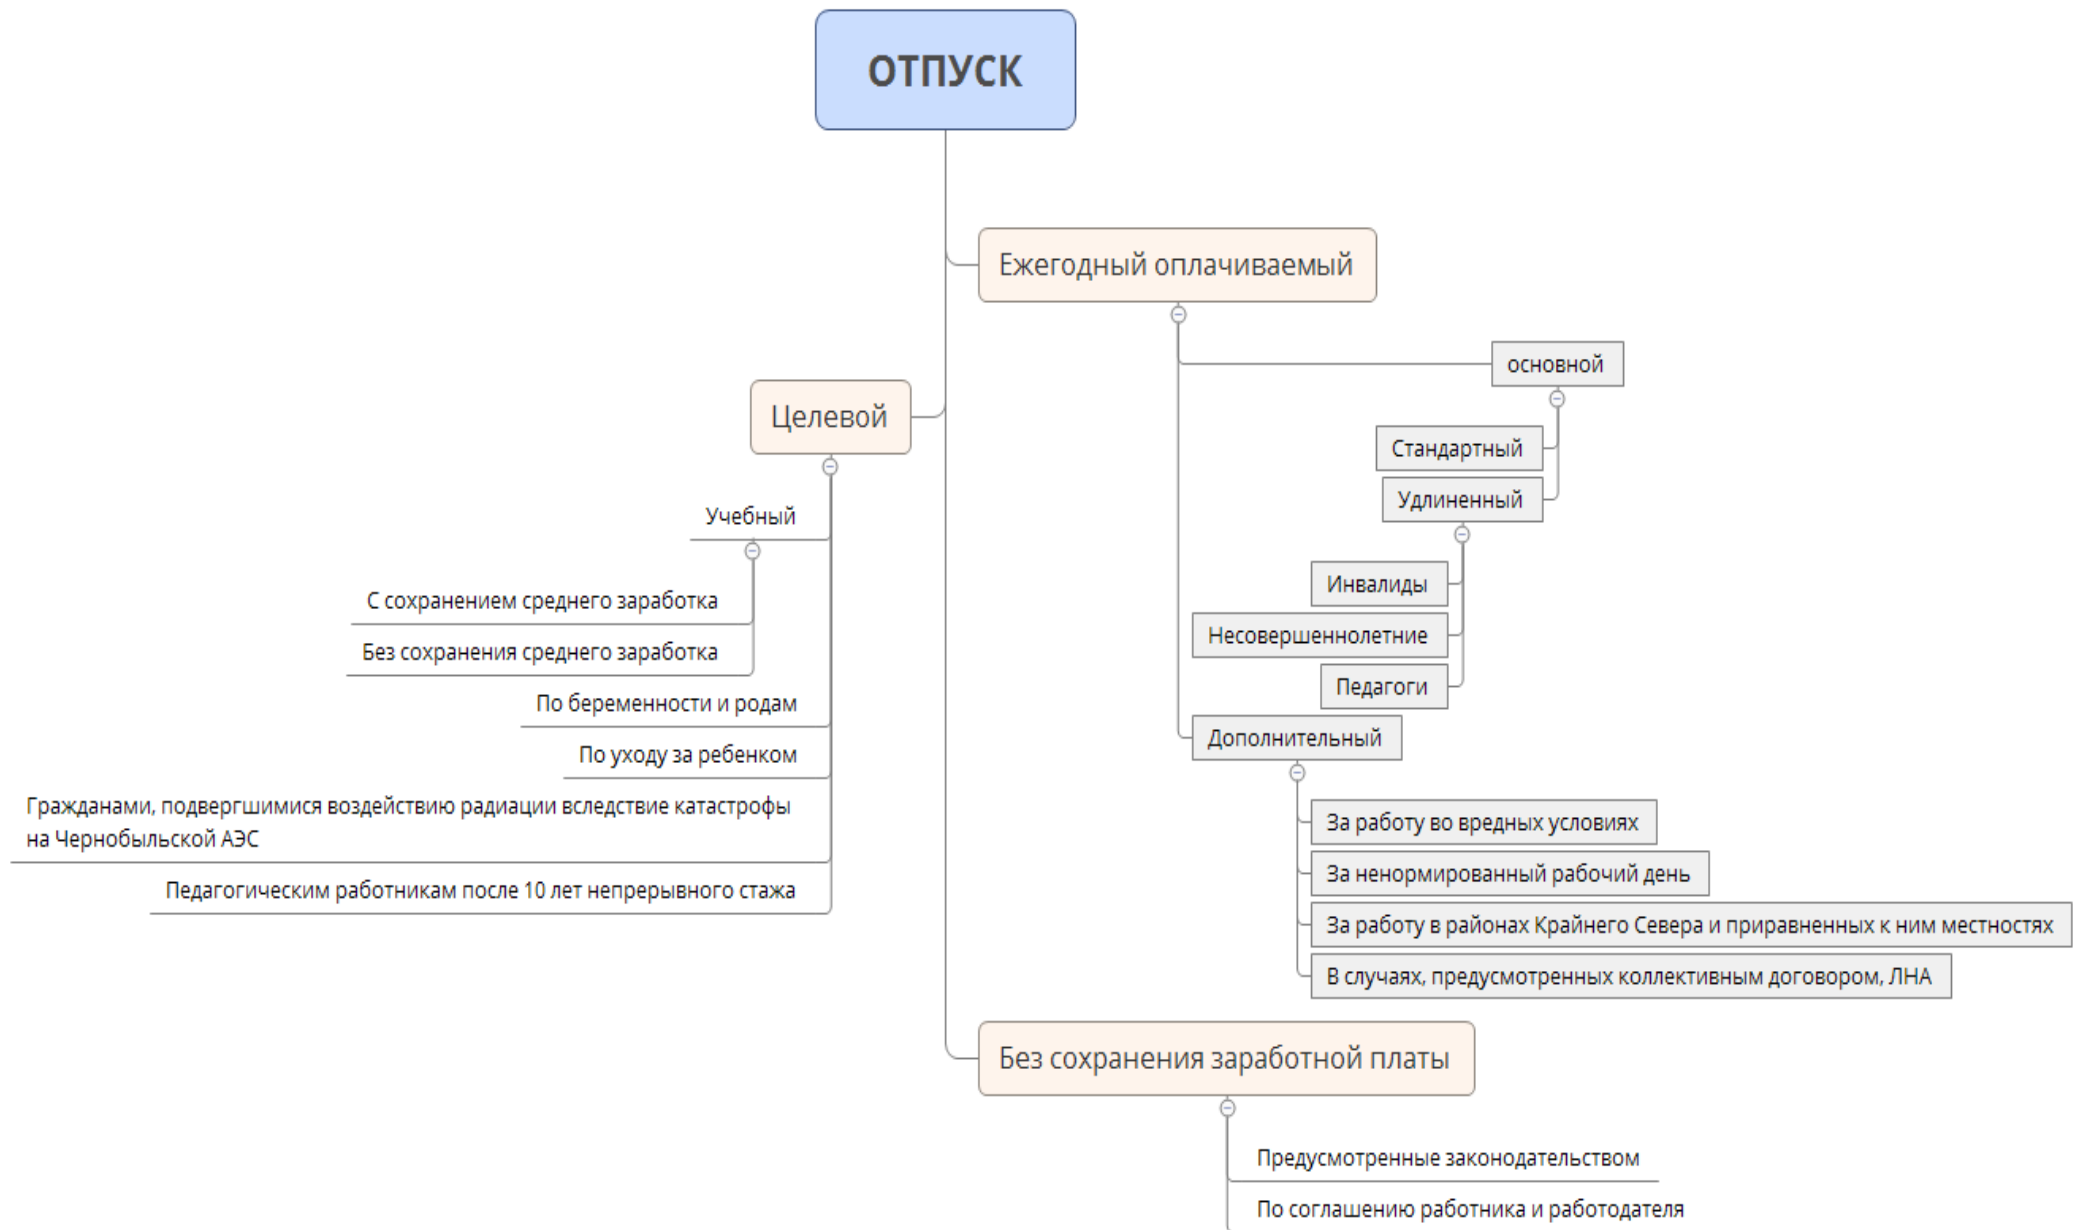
ОТПУСК

Ежегодный оплачиваемый

основной

Стандартный

Удлиненный

Инвалиды

Несовершеннолетние

Педагоги

Дополнительный

За работу во вредных условиях

За ненормированный рабочий день

За работу в районах Крайнего Севера и приравненных к ним местностях

В случаях, предусмотренных коллективным договором, ЛНА

Целевой

Учебный

С сохранением среднего заработка

Без сохранения среднего заработка

По беременности и родам

По уходу за ребенком

Гражданами, подвергшимися воздействию радиации вследствие катастрофы на Чернобыльской АЭС

Педагогическим работникам после 10 лет непрерывного стажа

Без сохранения заработной платы

Предусмотренные законодательством

По соглашению работника и работодателя